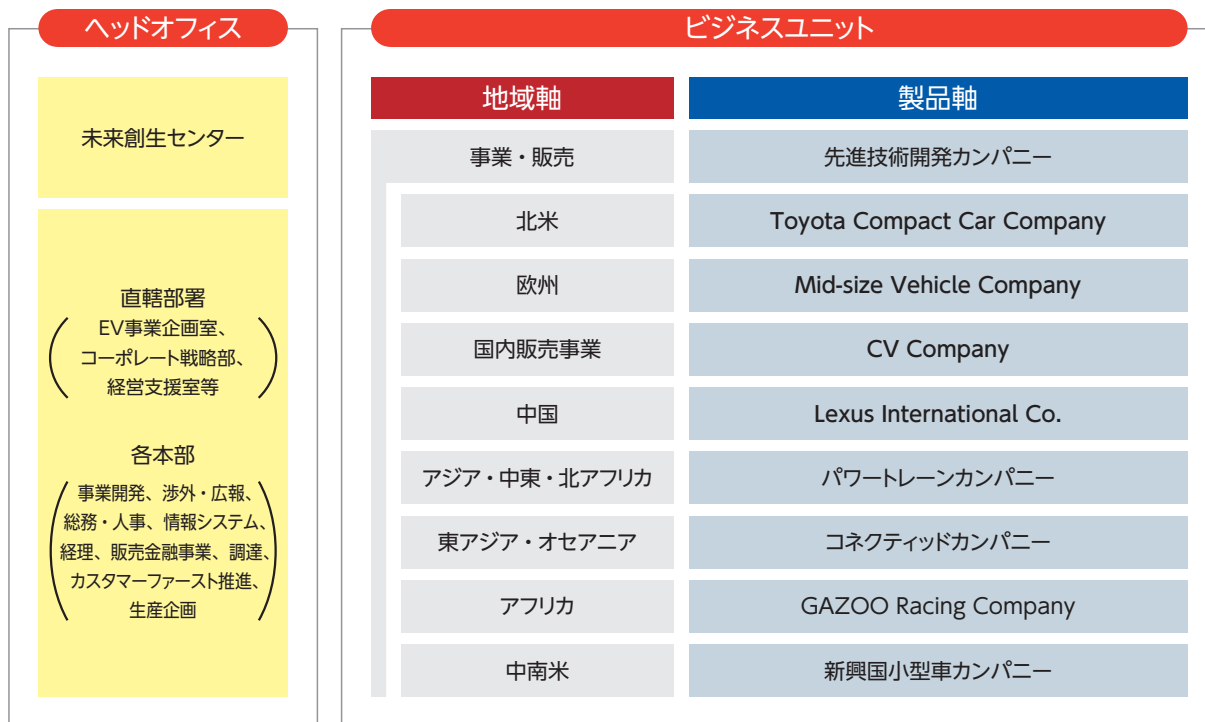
ヘッドオフィス

未来創生センター

直轄部署
（EV事業企画室、コーポレート戦略部、経営支援室等）

各本部
（事業開発、渉外・広報、総務・人事、情報システム、経理、販売金融事業、調達、カスタマーファースト推進、生産企画）

ビジネスユニット

| 地域軸 | 製品軸 |
|---|---|
| 事業・販売 | 先進技術開発カンパニー |
| 北米 | Toyota Compact Car Company |
| 欧州 | Mid-size Vehicle Company |
| 国内販売事業 | CV Company |
| 中国 | Lexus International Co. |
| アジア・中東・北アフリカ | パワートレーンカンパニー |
| 東アジア・オセアニア | コネクティッドカンパニー |
| アフリカ | GAZOO Racing Company |
| 中南米 | 新興国小型車カンパニー |